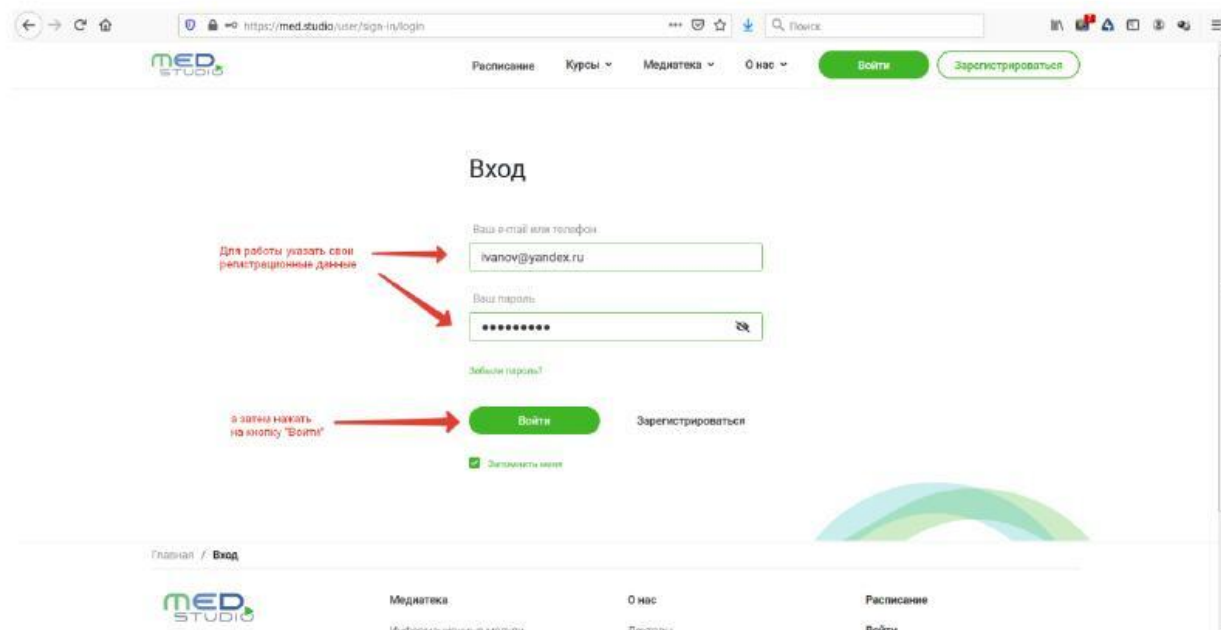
https://med.studio/user/sign-in/login

Поиск

MED STUDIO

Расписание Курсы Медиатека О нас Войти Зарегистрироваться

Вход

Для работы указать свои регистрационные данные

Ваш e-mail или телефон

ivanov@yandex.ru

Ваш пароль

••••••••••

Забыли пароль?

а затем нажать на кнопку "Войти"

Войти Зарегистрироваться

Запомнить меня

Главная / Вход

MED STUDIO

Медиатека

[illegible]

О нас

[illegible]

Расписание

Войти